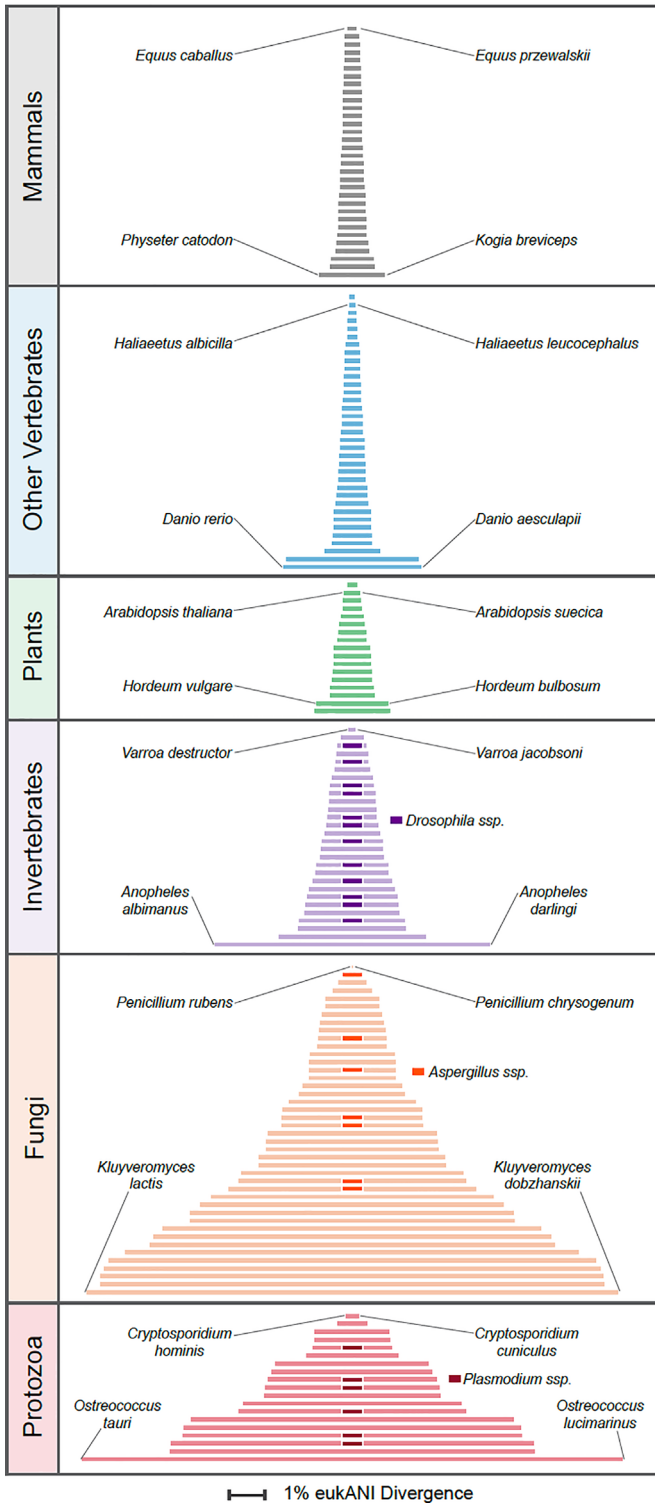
Mammals

Equus caballus
Equus przewalskii
Physeter catodon
Kogia breviceps

Other Vertebrates

Haliaeetus albicilla
Haliaeetus leucocephalus
Danio rerio
Danio aesculapii

Plants

Arabidopsis thaliana
Arabidopsis suecica
Hordeum vulgare
Hordeum bulbosum

Invertebrates

Varroa destructor
Varroa jacobsoni
Drosophila ssp.
Anopheles albimanus
Anopheles darlingi

Fungi

Penicillium rubens
Penicillium chrysogenum
Aspergillus ssp.
Kluyveromyces lactis
Kluyveromyces dobzhanskii

Protozoa

Cryptosporidium hominis
Cryptosporidium cuniculus
Plasmodium ssp.
Ostreococcus tauri
Ostreococcus lucimarinus

1% eukANI Divergence